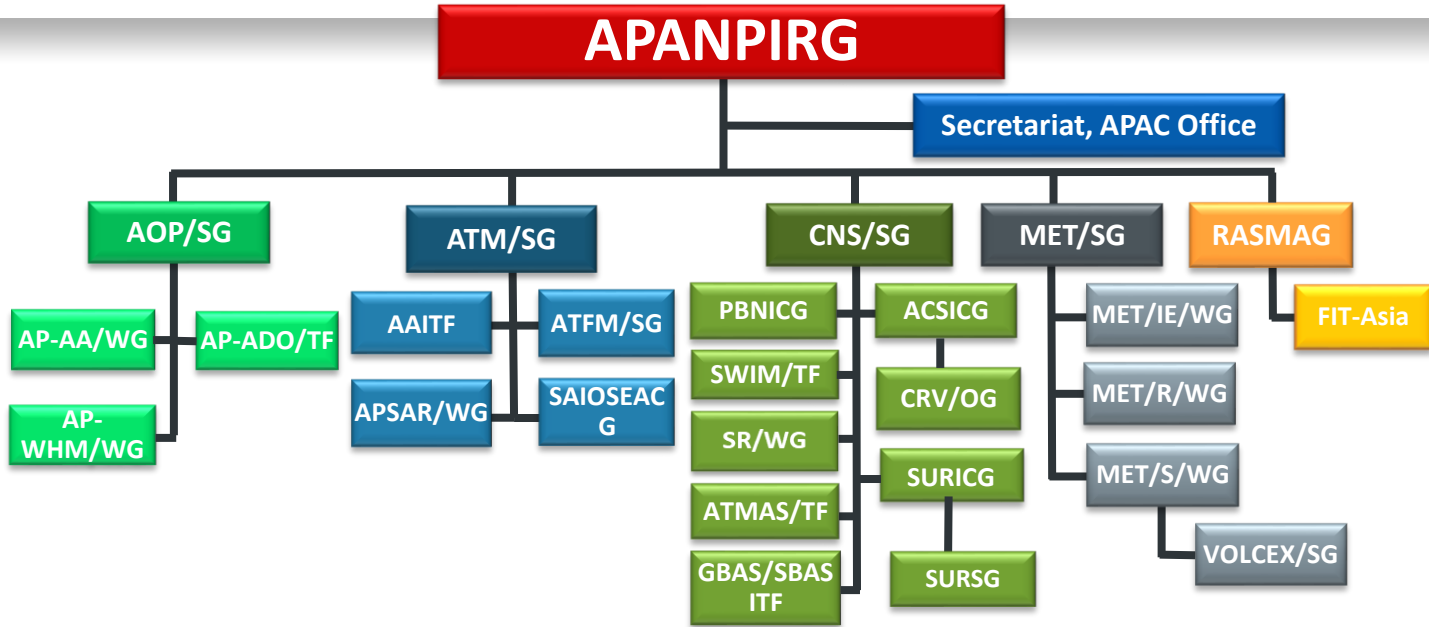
APANPIRG

Secretariat, APAC Office

AOP/SG

AP-AA/WG

AP-ADO/TF

AP-WHM/WG

ATM/SG

AAITF

ATFM/SG

APSAR/WG

SAIOSEACG

CNS/SG

PBNICG

ACSICG

SWIM/TF

CRV/OG

SR/WG

SURICG

ATMAS/TF

GBAS/SBAS ITF

SURSG

MET/SG

MET/IE/WG

MET/R/WG

MET/S/WG

VOLCEX/SG

RASMAG

FIT-Asia